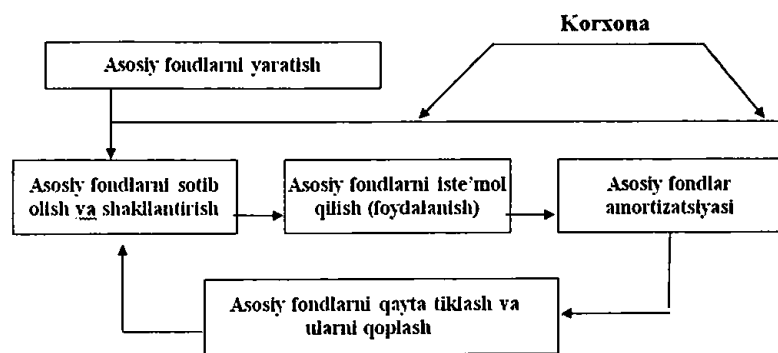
Korxona

Asosiy fondlarni yaratish

Asosiy fondlarni sotib olish va shakllantirish

Asosiy fondlarni iste'mol qilish (foydalanish)

Asosiy fondlar amortizatsiyasi

Asosiy fondlarni qayta tiklash va ularni qoplash